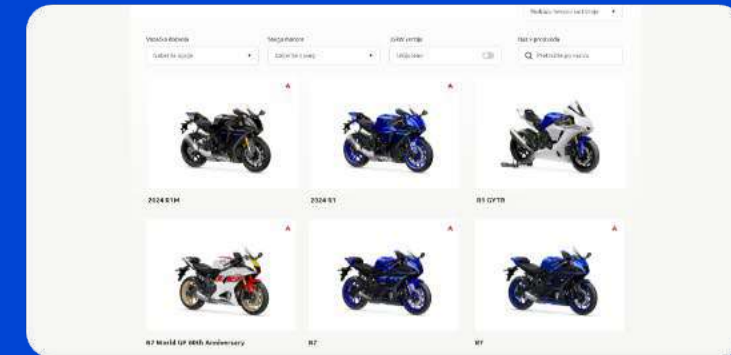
Najbolje ocenjeni proizvodi

Vrsta vozila | Serija motora | Cena | Traži proizvode
Izaberi opciju | Izaberi opciju | Uključeno | Pretraživanje

2024 R1M

2024 R1

R1 GYTR

R7 World GP 60th Anniversary

R7

R7